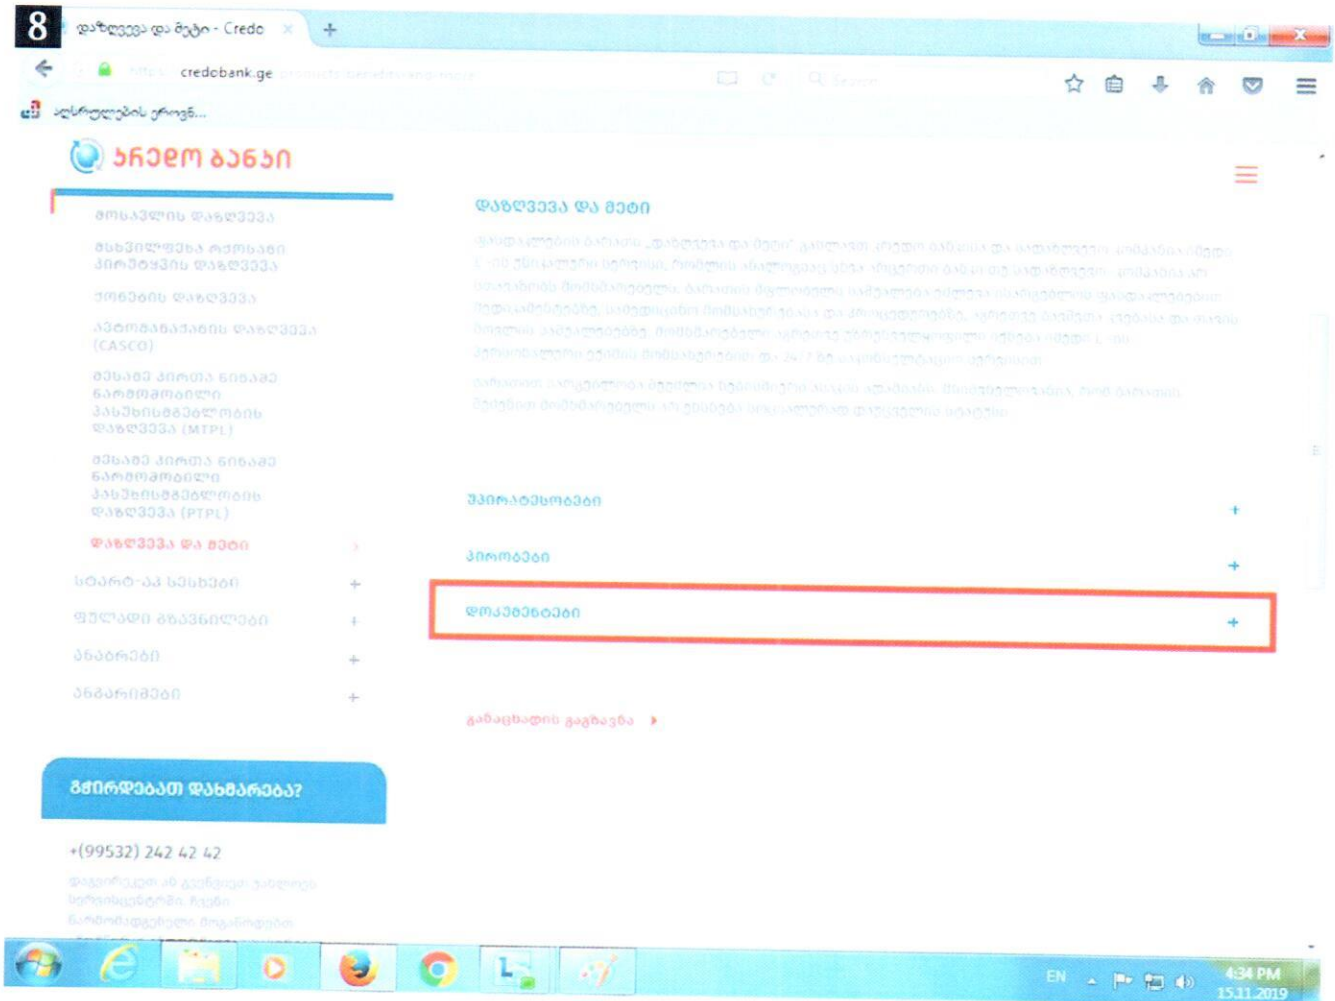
8

დაზღვევა და მეტი - Credo

credobank.ge

ალსრულების ეროვნ...

კრედო ბანკი

მოგზაურის დაზღვევა

ძვირფასეულობით უზრუნველყოფილი სესხის დაზღვევა

ქონების დაზღვევა

ავტომობილების დაზღვევა (CASCO)

მესამე პირთა მიმართ სამოქალაქო პასუხისმგებლობის დაზღვევა (MTPL)

მესამე პირთა მიმართ სამოქალაქო პასუხისმგებლობის დაზღვევა (PTPL)

დაზღვევა და მეტი

სტარტ-აპ სესხები

ფულადი გზავნილები

ანაბრები

ბარათები

დაზღვევა და მეტი

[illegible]

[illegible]

უპირატესობები

პირობები

დოკუმენტები

განაცხადის გაგზავნა

გჭირდებათ დახმარება?

+(99532) 242 42 42

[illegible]

EN

4:34 PM
15.11.2019